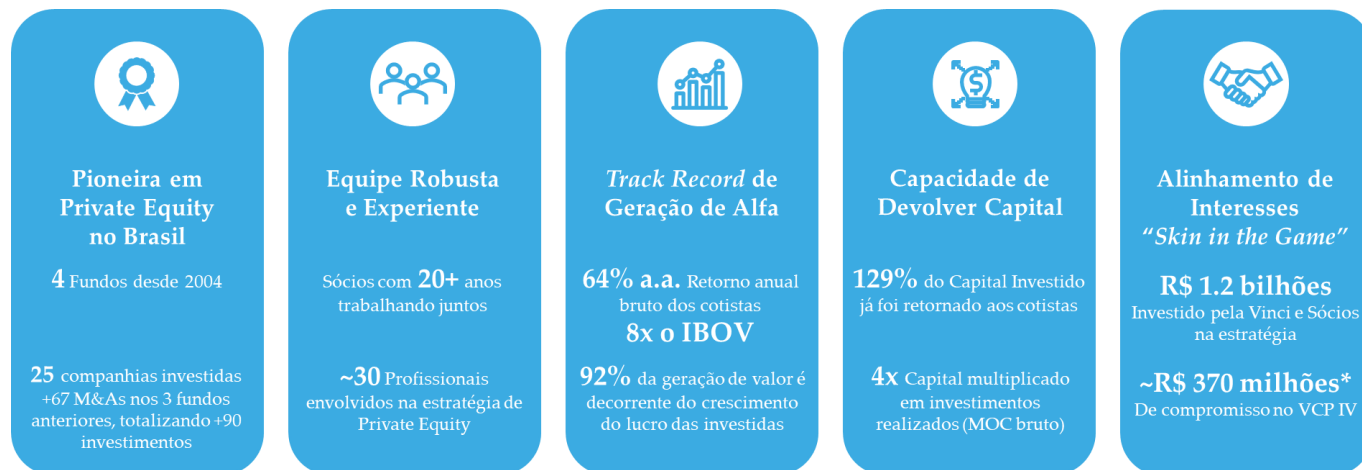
Pioneira em Private Equity no Brasil

4 Fundos desde 2004

25 companhias investidas +67 M&As nos 3 fundos anteriores, totalizando +90 investimentos

Equipe Robusta e Experiente

Sócios com 20+ anos trabalhando juntos

~30 Profissionais envolvidos na estratégia de Private Equity

Track Record de Geração de Alfa

64% a.a. Retorno anual bruto dos cotistas

8x o IBOV

92% da geração de valor é decorrente do crescimento do lucro das investidas

Capacidade de Devolver Capital

129% do Capital Investido já foi retornado aos cotistas

4x Capital multiplicado em investimentos realizados (MOC bruto)

Alinhamento de Interesses "Skin in the Game"

R$ 1.2 bilhões
Investido pela Vinci e Sócios na estratégia

~R$ 370 milhões*
De compromisso no VCP IV